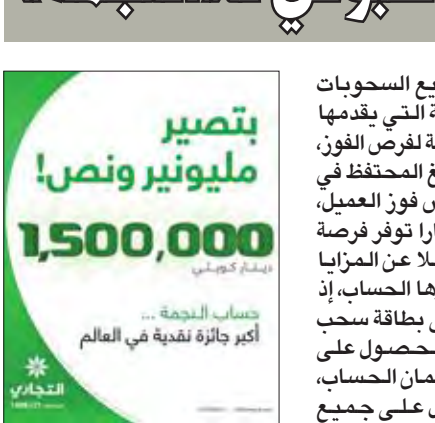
بتصير
مليونير ونص!
1,500,000
دينار كويتي
حساب النجمة ...
أكبر جائزة نقدية في العالم
التجاري

يع السحوبات
ة التي يقدمها
ة لفرص الفوز،
غ المحتفظ في
ص فوز العميل،
ارا توفر فرصة
ضلا عن المزايا
ها الحساب، إذ
ى بطاقة سحب
حصول على
مان الحساب،
على جميع